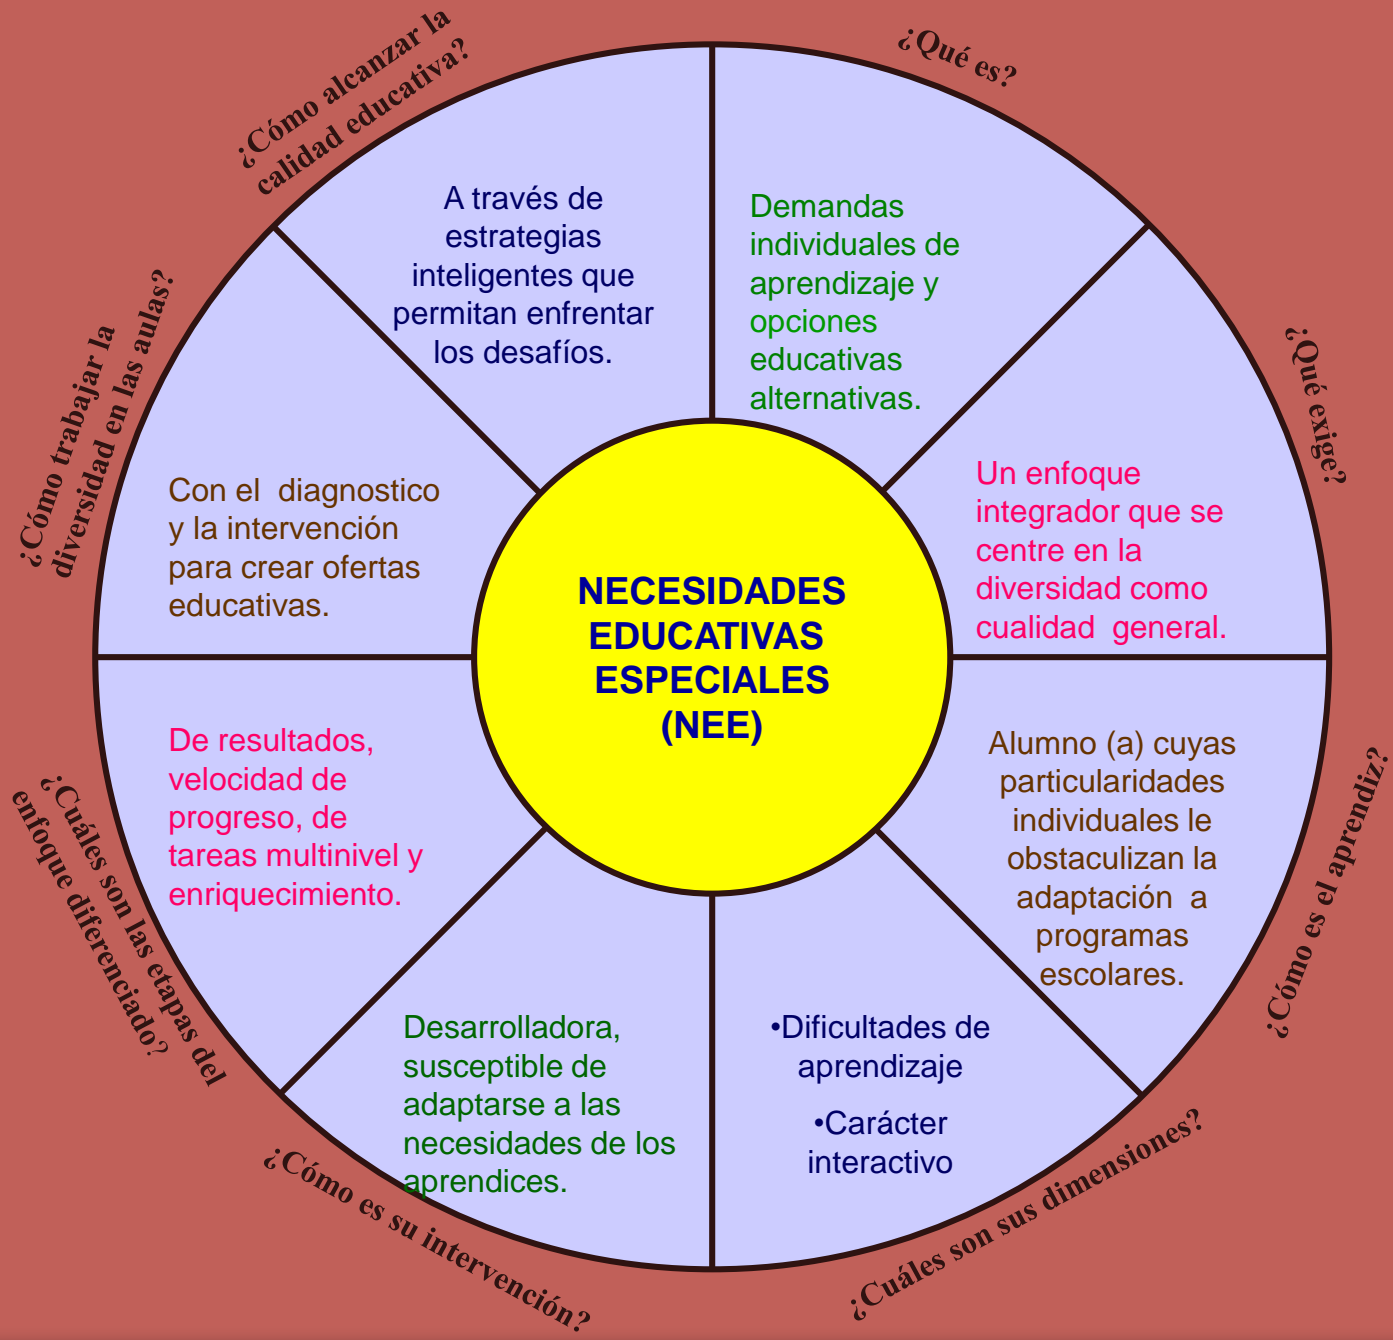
NECESIDADES EDUCATIVAS ESPECIALES (NEE)

¿Qué es?

Demandas individuales de aprendizaje y opciones educativas alternativas.

¿Qué exige?

Un enfoque integrador que se centre en la diversidad como cualidad general.

¿Cómo es el aprendiz?

Alumno (a) cuyas particularidades individuales le obstaculizan la adaptación a programas escolares.

¿Cuáles son sus dimensiones?

•Dificultades de aprendizaje

•Carácter interactivo

¿Cómo es su intervención?

Desarrolladora, susceptible de adaptarse a las necesidades de los aprendices.

¿Cuáles son las etapas del enfoque diferenciado?

De resultados, velocidad de progreso, de tareas multinivel y enriquecimiento.

¿Cómo trabajar la diversidad en las aulas?

Con el diagnostico y la intervención para crear ofertas educativas.

¿Cómo alcanzar la calidad educativa?

A través de estrategias inteligentes que permitan enfrentar los desafíos.